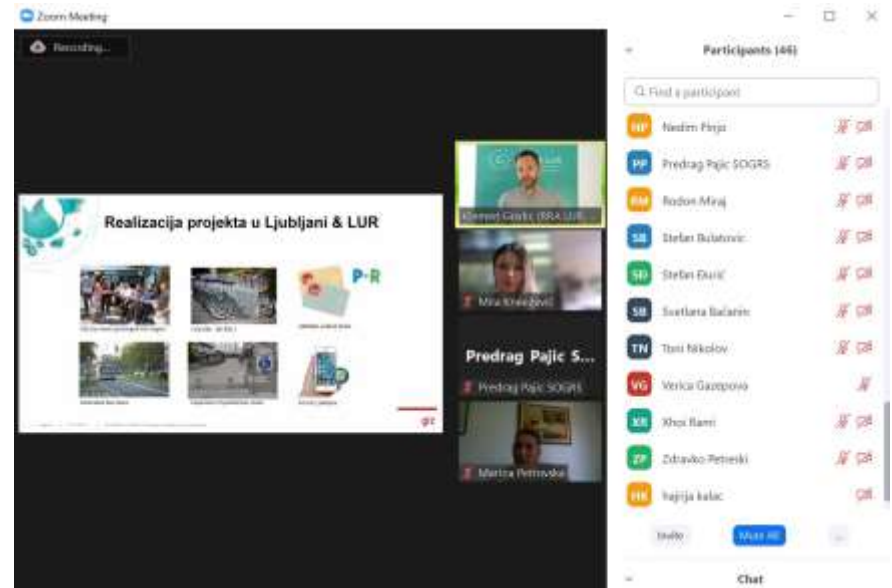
Zoom Meeting

Recording...

Realizacija projekta u Ljubljani & LUR

P+R

giz

Klemen Gradic (RRA LUR)

Mira Knezevic

Predrag Pajic S...

Predrag Pajic SOGRS

Marina Petrovska

Participants (46)

Find a participant

NP Nedim Firejz

PP Predrag Pajic SOGRS

RM Rodon Miraj

SB Stefan Bulatovic

SĐ Stefan Đuric

SB Svetlana Bacanin

TN Toni Nikolov

VG Verica Gazepova

XR Xhoi Rami

ZP Zdravko Petreski

HK hajrija kalac

Invite

Mute All

...

Chat